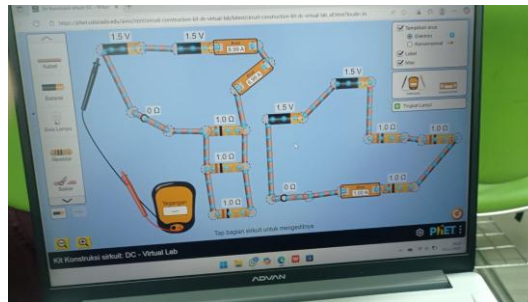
https://phet.colorado.edu/sims/html/circuit-construction-kit-dc-virtual-lab/latest/circuit-construction-kit-dc-virtual-lab_all.html?locale=in

1.5 V
1.5 V
1.5 V
1.5 V
0 Ω
1.0 Ω
1.0 Ω
1.0 Ω
1.0 Ω
1.0 Ω
1.0 Ω
1.0 Ω
0 Ω
1.0 Ω

Kabel
Baterai
Bola Lampu
Resistor
Saklar

Voltmeter

Tap bagian sirkuit untuk mengeditnya

Aliran arus
Elektron
Konvensional
Label
Nilai

Tingkat Lampu

PhET

Kit Konstruksi sirkuit: DC - Virtual Lab

ADVAN